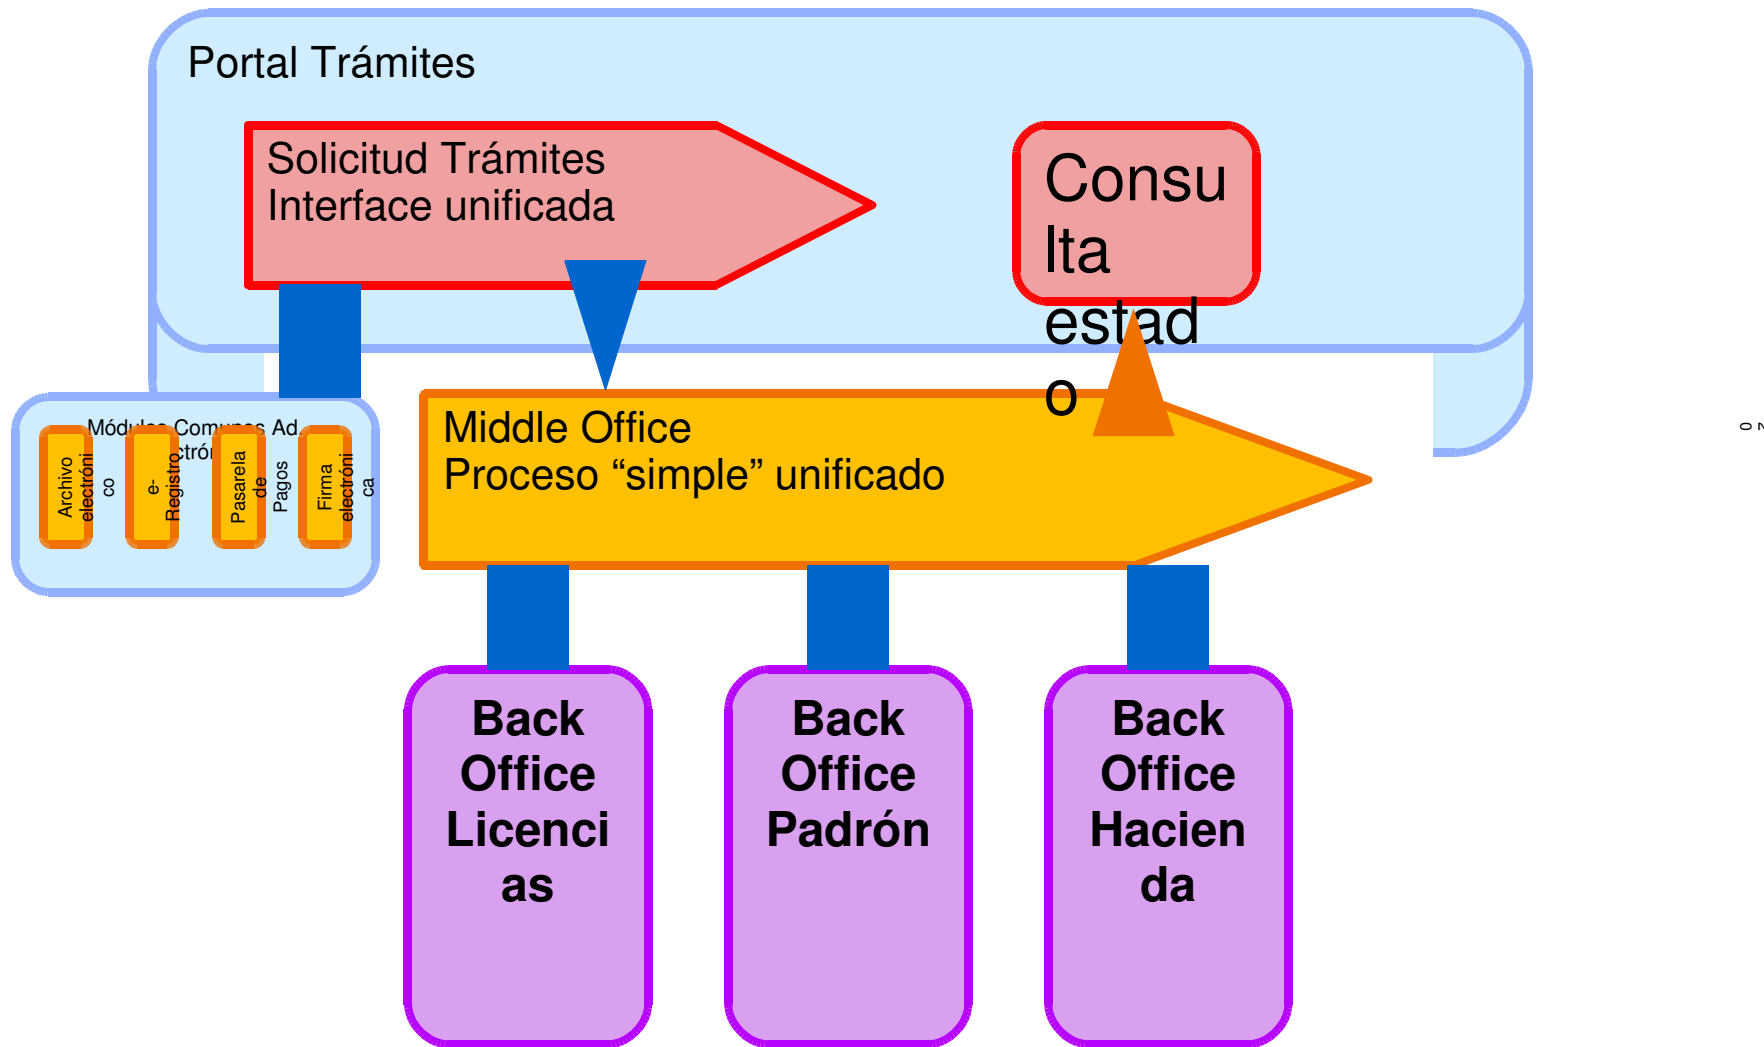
Portal Trámites

Solicitud Trámites
Interface unificada

Consulta estado

Módulos Comunes Ad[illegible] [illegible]ctró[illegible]

Archivo electrónico

e-Registro

Pasarela de Pagos

Firma electrónica

Middle Office
Proceso “simple” unificado

Back Office Licencias

Back Office Padrón

Back Office Hacienda